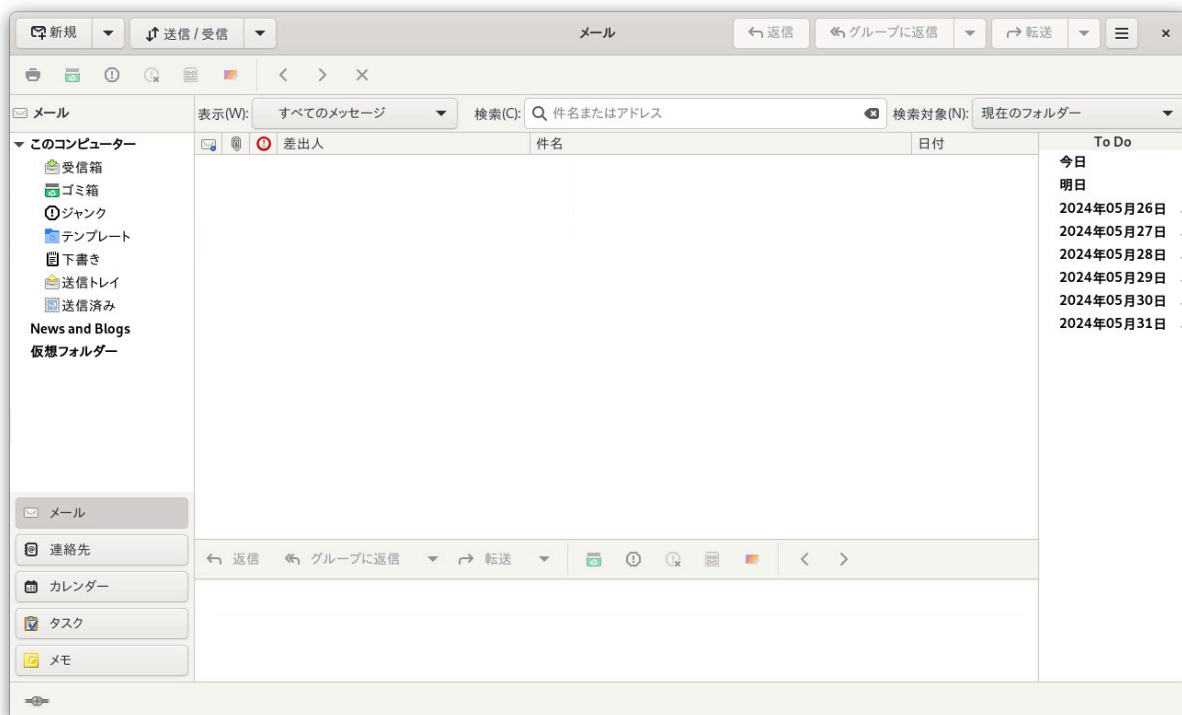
新規 送信 / 受信 メール 返信 グループに返信 転送 ×

メール 表示(W): すべてのメッセージ 検索(C): 件名またはアドレス 検索対象(N): 現在のフォルダー

このコンピューター
受信箱
ゴミ箱
ジャンク
テンプレート
下書き
送信トレイ
送信済み
News and Blogs
仮想フォルダー

差出人 件名 日付

To Do
今日
明日
2024年05月26日
2024年05月27日
2024年05月28日
2024年05月29日
2024年05月30日
2024年05月31日

メール
連絡先
カレンダー
タスク
メモ

返信 グループに返信 転送